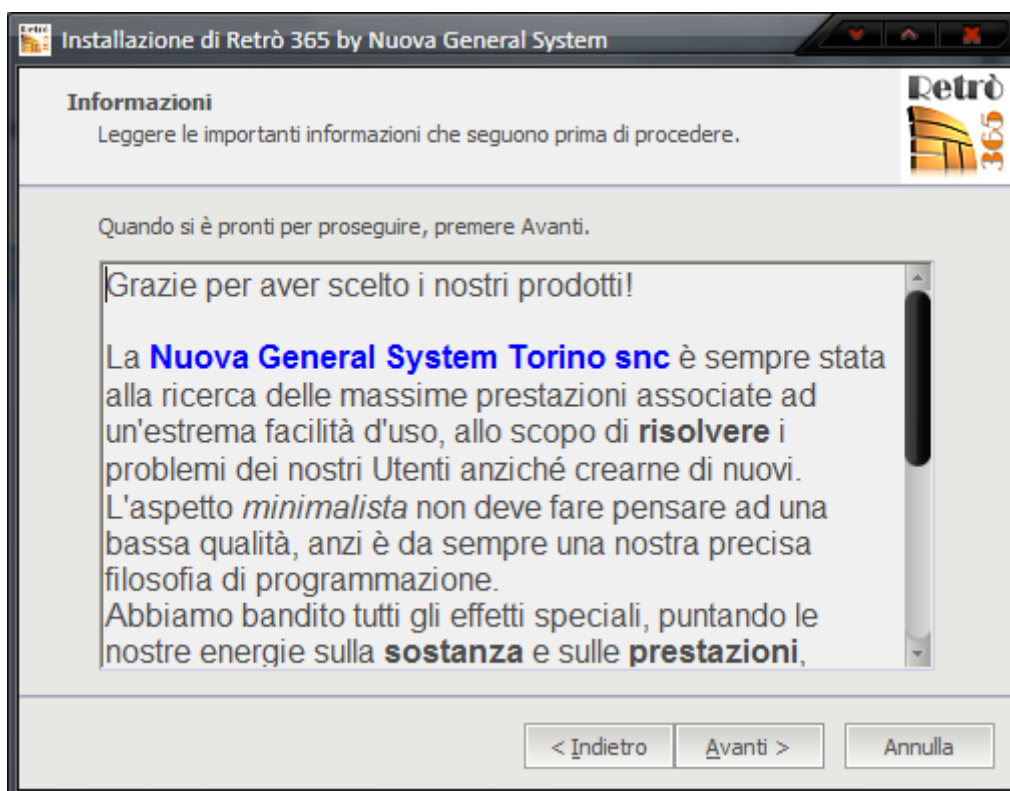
Installazione di Retrò 365 by Nuova General System

Informazioni
Leggere le importanti informazioni che seguono prima di procedere.

Retrò 365

Quando si è pronti per proseguire, premere Avanti.

Grazie per aver scelto i nostri prodotti!

La Nuova General System Torino snc è sempre stata alla ricerca delle massime prestazioni associate ad un'estrema facilità d'uso, allo scopo di risolvere i problemi dei nostri Utenti anziché crearne di nuovi.
L'aspetto minimalista non deve fare pensare ad una bassa qualità, anzi è da sempre una nostra precisa filosofia di programmazione.
Abbiamo bandito tutti gli effetti speciali, puntando le nostre energie sulla sostanza e sulle prestazioni,

< Indietro | Avanti > | Annulla